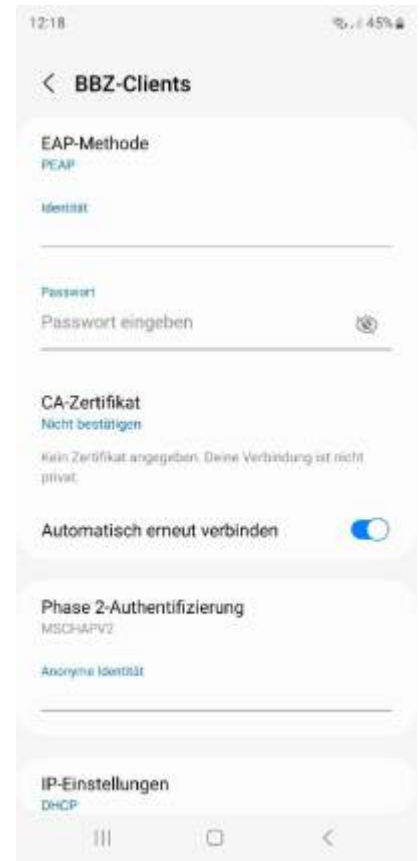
12:18

45%

< BBZ-Clients

EAP-Methode
PEAP

Identität

Passwort
Passwort eingeben

CA-Zertifikat
Nicht bestätigen

Kein Zertifikat angegeben. Deine Verbindung ist nicht privat.

Automatisch erneut verbinden

Phase 2-Authentifizierung
MSCHAPV2

Anonyme Identität

IP-Einstellungen
DHCP